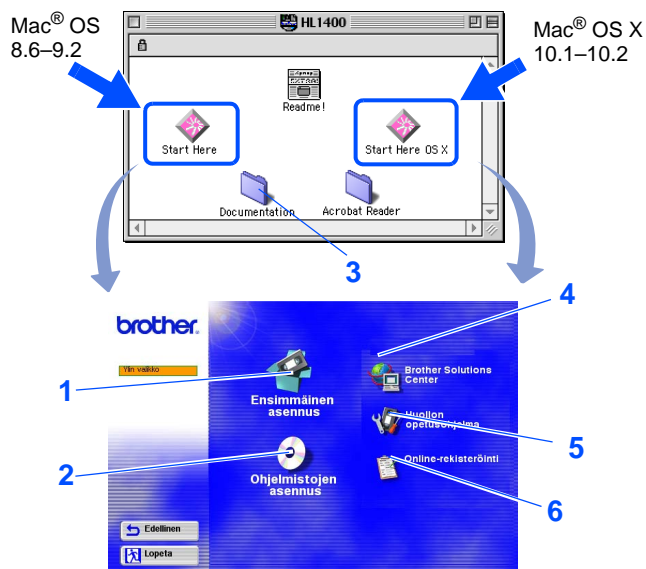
Mac® OS 8.6–9.2

HL1400

Readme!

Start Here

Start Here OS X

Documentation

Acrobat Reader

Mac® OS X 10.1–10.2

3

4

brother

Ylin valikko

1

Ensimmäinen asennus

2

Ohjelmistojen asennus

Brother Solutions Center

Huollon opetusohjelma

5

Online-rekisteröinti

6

Edellinen

Lopeta